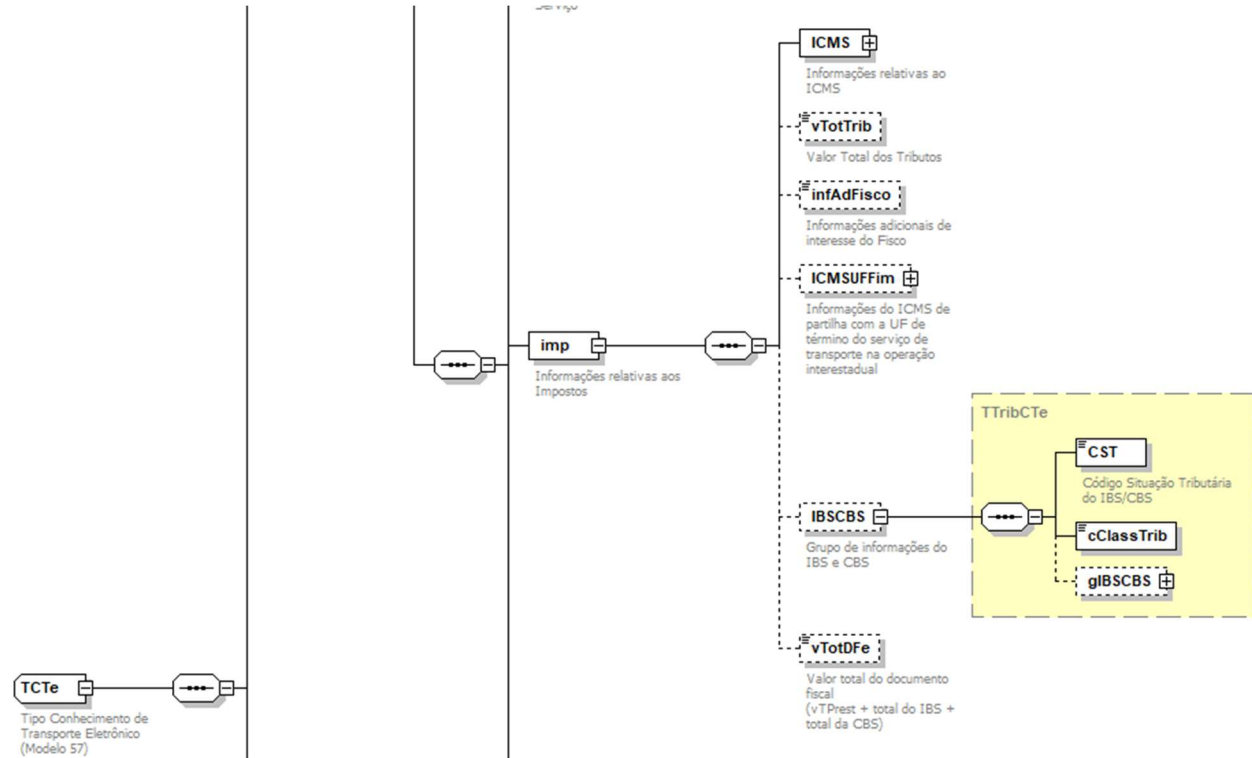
Serviço

ICMS

Informações relativas ao ICMS

vTotTrib

Valor Total dos Tributos

infAdFisco

Informações adicionais de interesse do Fisco

ICMSUFFim

Informações do ICMS de partilha com a UF de término do serviço de transporte na operação interestadual

imp

Informações relativas aos Impostos

TTribCTe

CST

Código Situação Tributária do IBS/CBS

IBSCBS

Grupo de informações do IBS e CBS

cClassTrib

gIBSCBS

vTotDFe

Valor total do documento fiscal (vTPrest + total do IBS + total da CBS)

TCTe

Tipo Conhecimento de Transporte Eletrônico (Modelo 57)